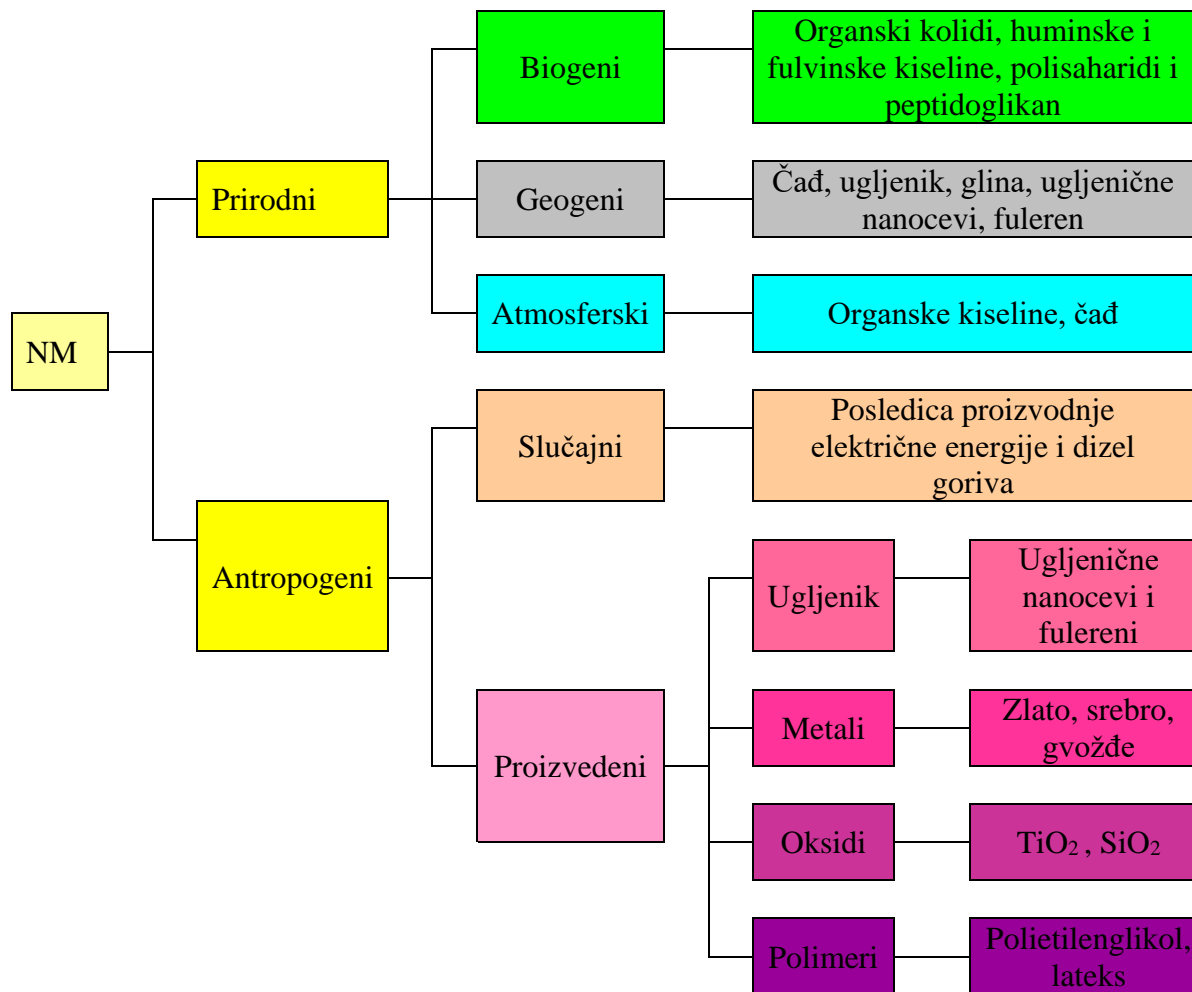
NM

Prirodni

Biogeni

Organski kolidi, huminske i fulvinske kiseline, polisaharidi i peptidoglikan

Geogeni

Čađ, ugljenik, glina, ugljenične nanocevi, fuleren

Atmosferski

Organske kiseline, čađ

Antropogeni

Slučajni

Posledica proizvodnje električne energije i dizel goriva

Proizvedeni

Ugljenik

Ugljenične nanocevi i fulereni

Metali

Zlato, srebro, gvožđe

Oksidi

$TiO_2$ , $SiO_2$

Polimeri

Polietilenglikol, lateks